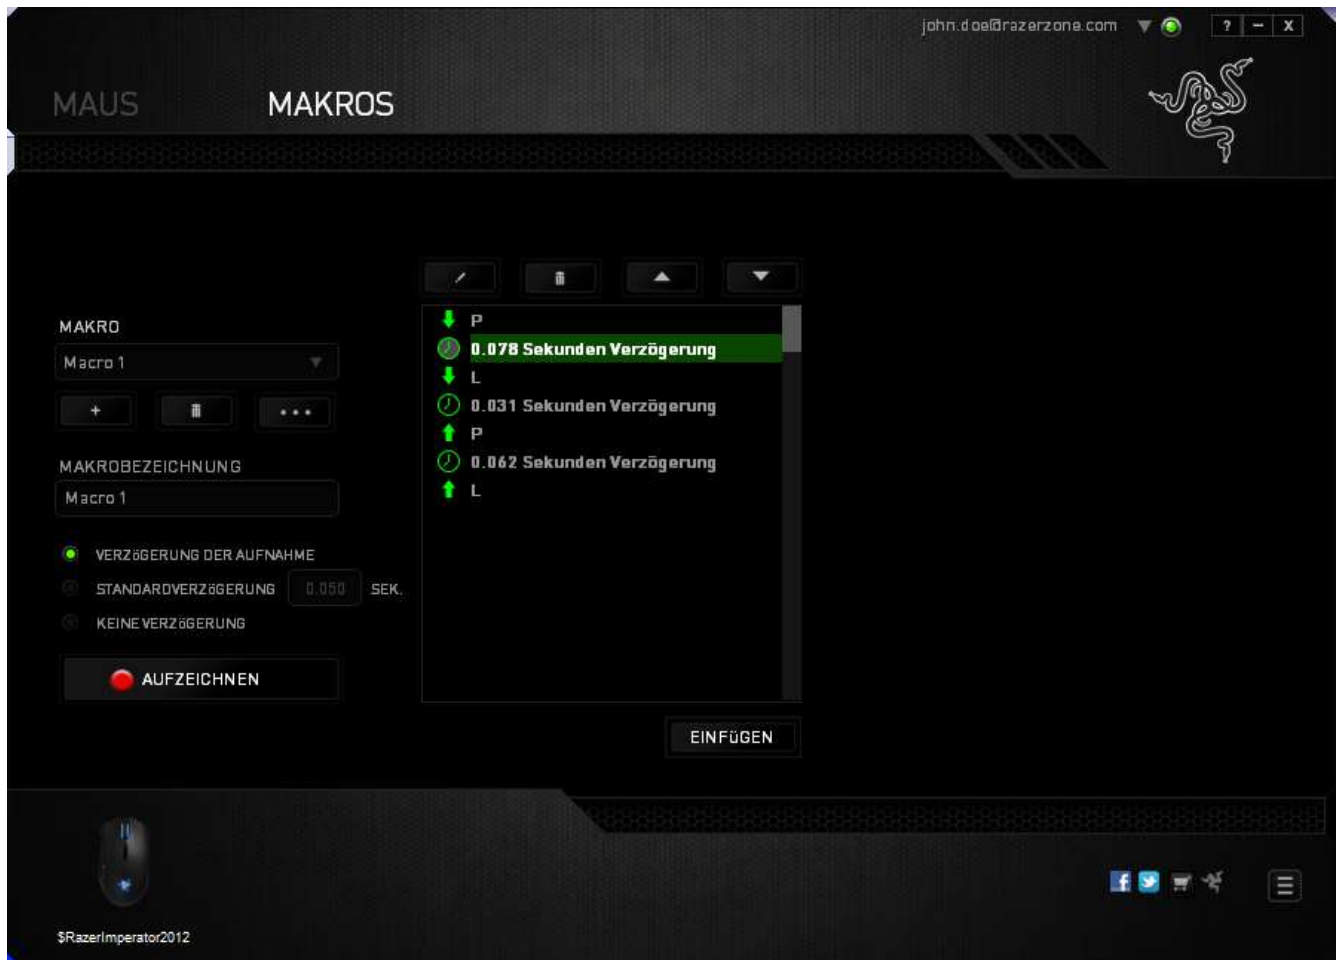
john.doe@razerzone.com

? – X

MAUS

MAKROS

MAKRO

Macro 1

+ ...

MAKROBEZEICHNUNG

Macro 1

VERZöGERUNG DER AUFNAHME

STANDARDVERZöGERUNG 0.050 SEK.

KEINE VERZöGERUNG

AUFZEICHNEN

P

0.078 Sekunden Verzögerung

L

0.031 Sekunden Verzögerung

P

0.062 Sekunden Verzögerung

L

EINFÜGEN

$RazerImperator2012